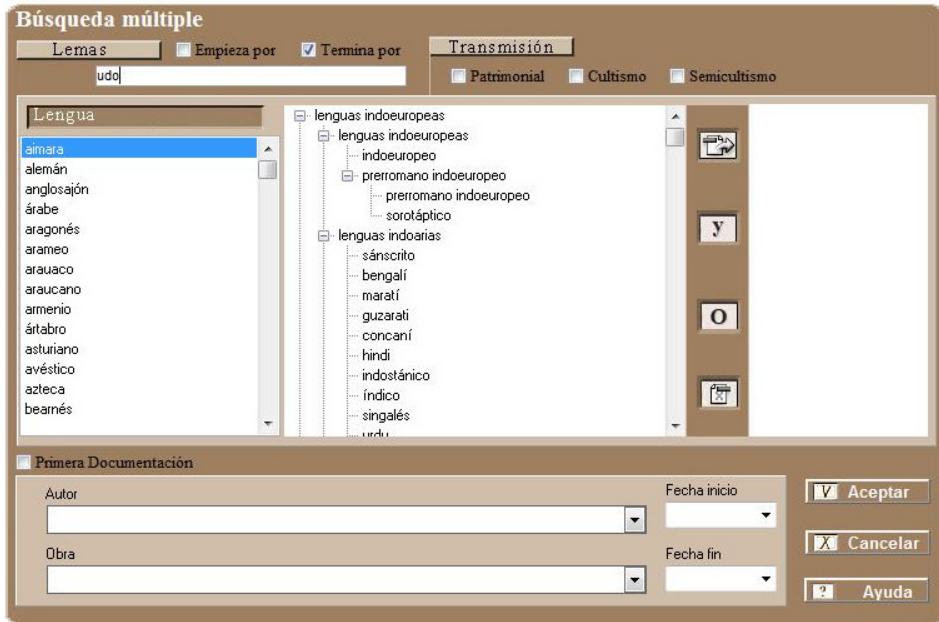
Búsqueda múltiple

Lemas
Empieza por
Termina por
udo

Transmisión
Patrimonial
Cultismo
Semicultismo

Lengua
aimara
alemán
anglosajón
árabe
aragonés
arameo
arauaco
araucano
armenio
ártabro
asturiano
avéstico
azteca
bearnés

lenguas indoeuropeas
lenguas indoeuropeas
indoeuropeo
prerromano indoeuropeo
prerromano indoeuropeo
sorotáptico
lenguas indoarias
sánscrito
bengalí
maratí
guzarati
concaní
hindi
indostánico
índico
singalés
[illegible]

y
O

Primera Documentación
Autor
Obra
Fecha inicio
Fecha fin

V Aceptar
X Cancelar
? Ayuda